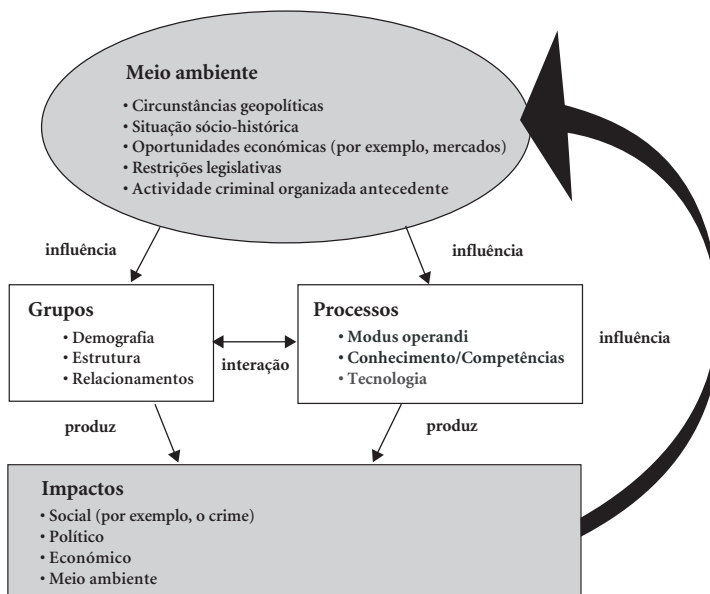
Meio ambiente
• Circunstâncias geopolíticas
• Situação sócio-histórica
• Oportunidades económicas (por exemplo, mercados)
• Restrições legislativas
• Actividade criminal organizada antecedente

influência

influência

Grupos
• Demografia
• Estrutura
• Relacionamentos

interação

Processos
• Modus operandi
• Conhecimento/Competências
• Tecnologia

influência

produz

produz

Impactos
• Social (por exemplo, o crime)
• Político
• Económico
• Meio ambiente